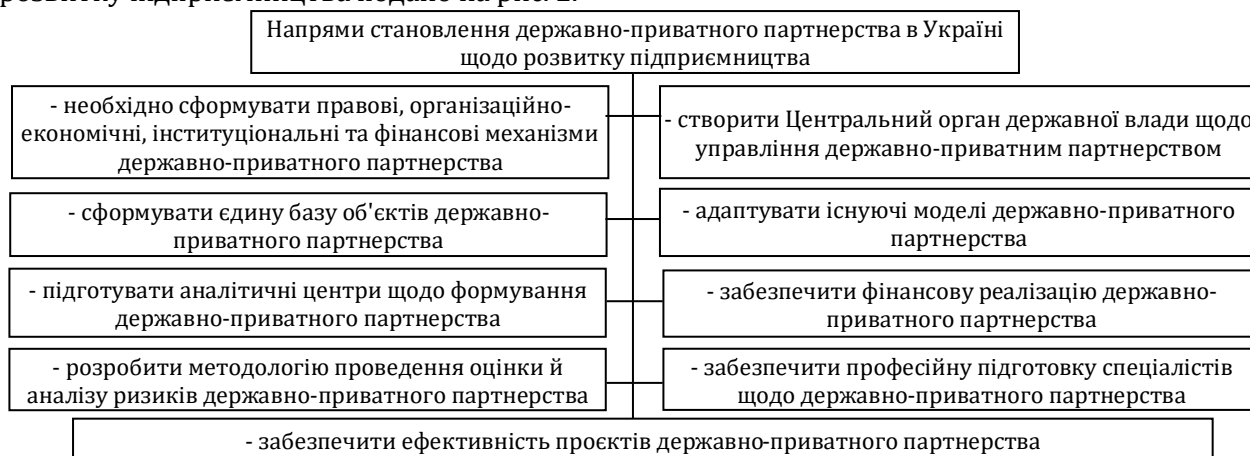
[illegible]

Напрями становлення державно-приватного партнерства в Україні щодо розвитку підприємництва

- необхідно сформувати правові, організаційно-економічні, інституціональні та фінансові механізми державно-приватного партнерства

- створити Центральний орган державної влади щодо управління державно-приватним партнерством

- сформувати єдину базу об'єктів державно-приватного партнерства

- адаптувати існуючі моделі державно-приватного партнерства

- підготувати аналітичні центри щодо формування державно-приватного партнерства

- забезпечити фінансову реалізацію державно-приватного партнерства

- розробити методологію проведення оцінки й аналізу ризиків державно-приватного партнерства

- забезпечити професійну підготовку спеціалістів щодо державно-приватного партнерства

- забезпечити ефективність проєктів державно-приватного партнерства